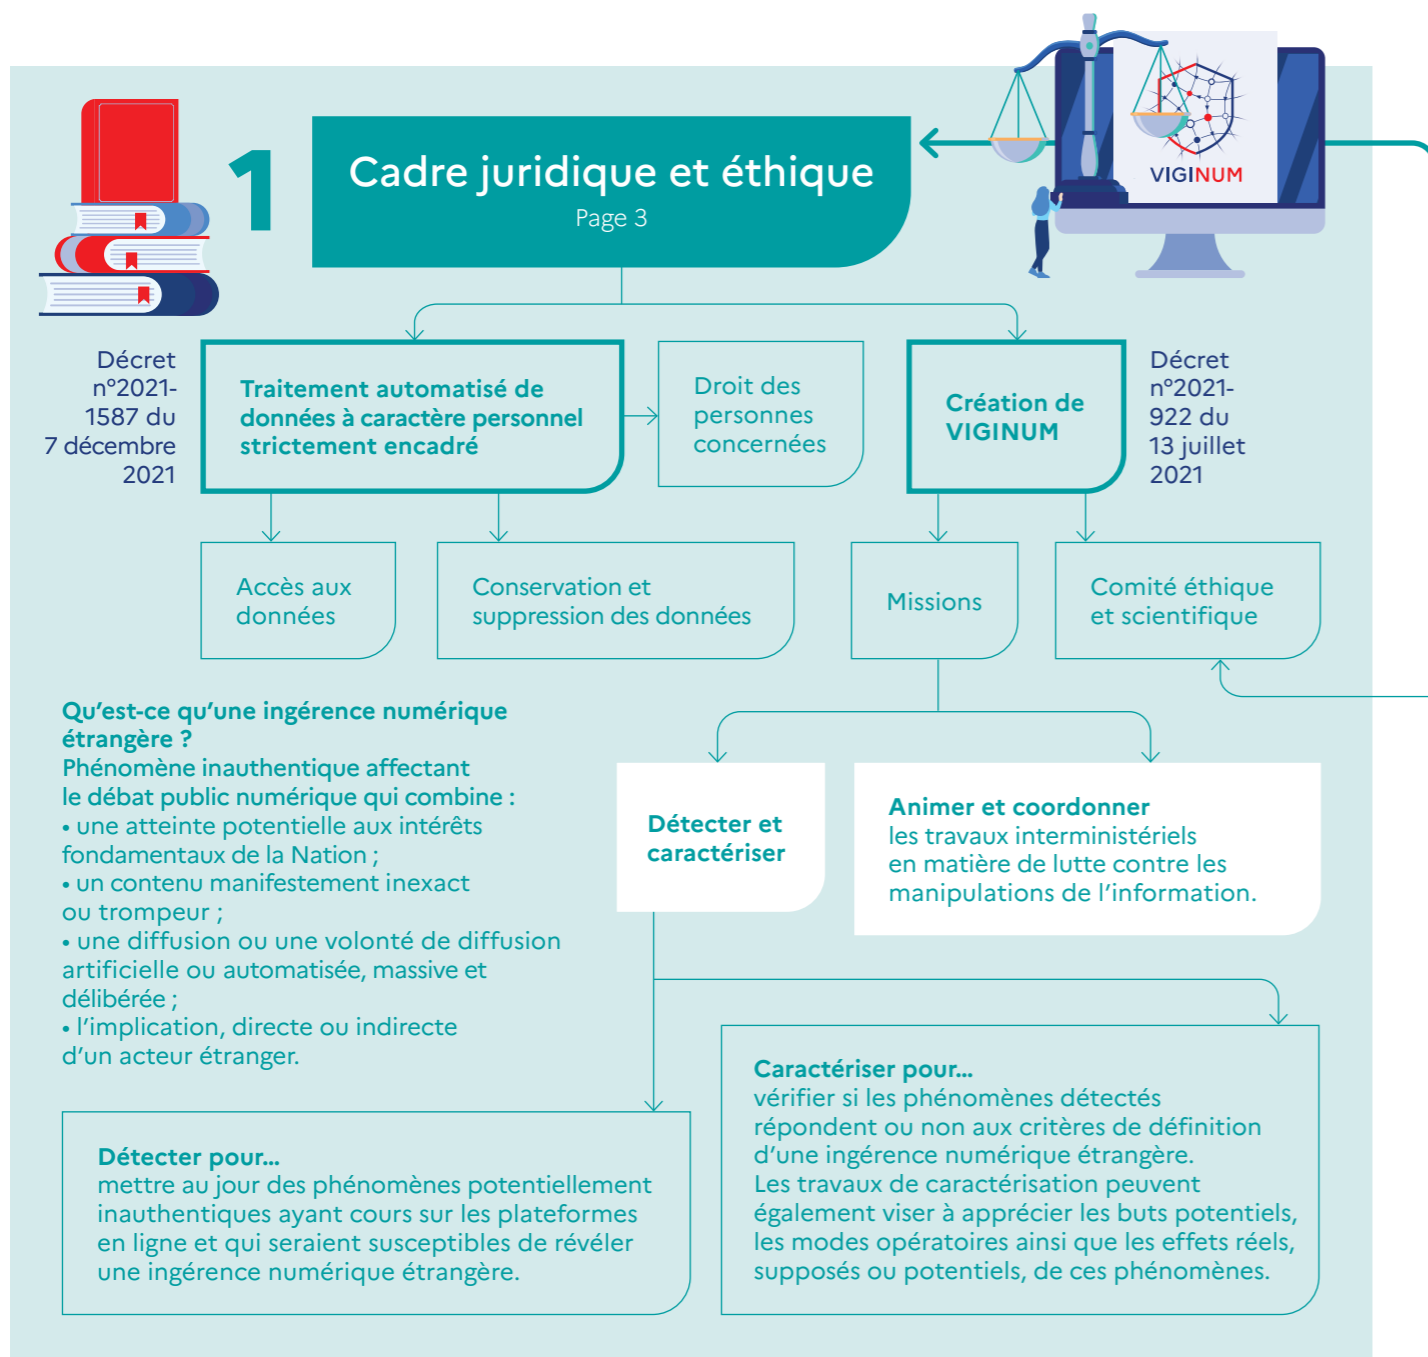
1

Cadre juridique et éthique
Page 3

VIGINUM

Décret n°2021-1587 du 7 décembre 2021

Traitement automatisé de données à caractère personnel strictement encadré

Droit des personnes concernées

Création de VIGINUM

Décret n°2021-922 du 13 juillet 2021

Accès aux données

Conservation et suppression des données

Missions

Comité éthique et scientifique

Qu'est-ce qu'une ingérence numérique étrangère ?
Phénomène inauthentique affectant le débat public numérique qui combine :
• une atteinte potentielle aux intérêts fondamentaux de la Nation ;
• un contenu manifestement inexact ou trompeur ;
• une diffusion ou une volonté de diffusion artificielle ou automatisée, massive et délibérée ;
• l'implication, directe ou indirecte d'un acteur étranger.

Détecter et caractériser

Animer et coordonner
les travaux interministériels en matière de lutte contre les manipulations de l'information.

Caractériser pour...
vérifier si les phénomènes détectés répondent ou non aux critères de définition d'une ingérence numérique étrangère.
Les travaux de caractérisation peuvent également viser à apprécier les buts potentiels, les modes opératoires ainsi que les effets réels, supposés ou potentiels, de ces phénomènes.

Détecter pour...
mettre au jour des phénomènes potentiellement inauthentiques ayant cours sur les plateformes en ligne et qui seraient susceptibles de révéler une ingérence numérique étrangère.